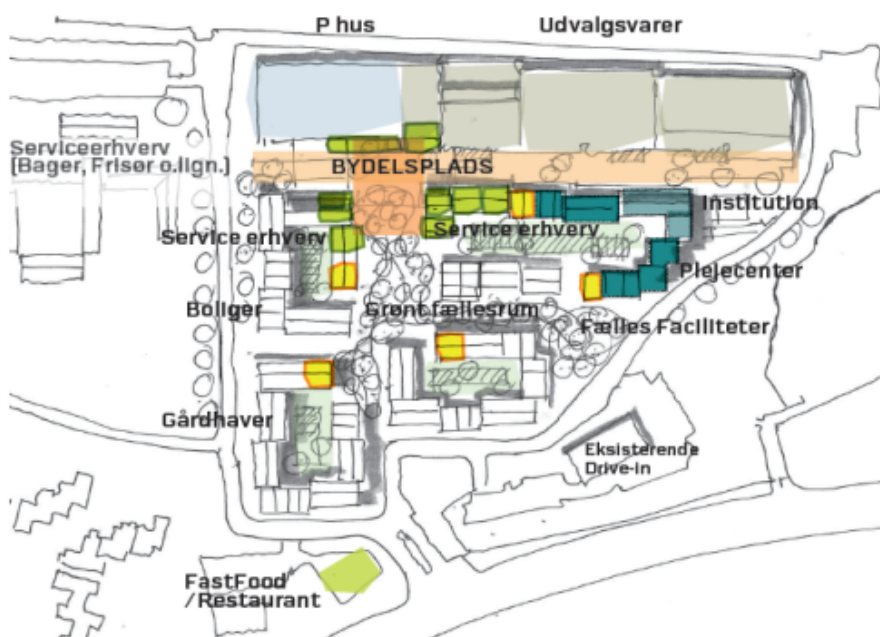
P hus

Udvalgsvarer

Serviceerhverv
(Bager, Frisør o.lign.)

BYDELSPLADS

Institution

Service erhverv

Service erhverv

Plejecenter

Boliger

Grønt fællesrum

Fælles Faciliteter

Gårdhaver

Eksisterende
Drive-in

FastFood
/Restaurant